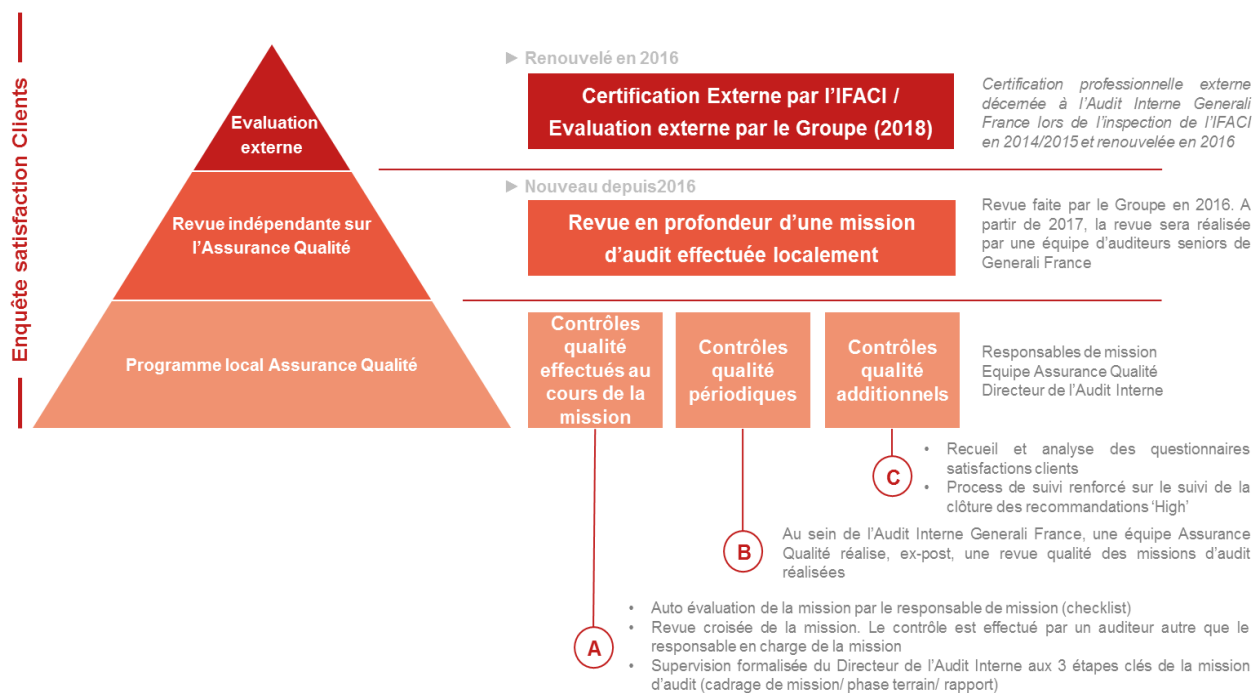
Enquête satisfaction Clients

Evaluation externe

Revue indépendante sur l'Assurance Qualité

Programme local Assurance Qualité

► Renouvelé en 2016

Certification Externe par l'IFACI / Evaluation externe par le Groupe (2018)

Certification professionnelle externe décernée à l'Audit Interne Generali France lors de l'inspection de l'IFACI en 2014/2015 et renouvelée en 2016

► Nouveau depuis2016

Revue en profondeur d'une mission d'audit effectuée localement

Revue faite par le Groupe en 2016. A partir de 2017, la revue sera réalisée par une équipe d'auditeurs seniors de Generali France

Contrôles qualité effectués au cours de la mission

Contrôles qualité périodiques

Contrôles qualité additionnels

Responsables de mission
Equipe Assurance Qualité
Directeur de l'Audit Interne

C

- Recueil et analyse des questionnaires satisfactions clients
- Process de suivi renforcé sur le suivi de la clôture des recommandations 'High'

B

Au sein de l'Audit Interne Generali France, une équipe Assurance Qualité réalise, ex-post, une revue qualité des missions d'audit réalisées

A

- Auto évaluation de la mission par le responsable de mission (checklist)
- Revue croisée de la mission. Le contrôle est effectué par un auditeur autre que le responsable en charge de la mission
- Supervision formalisée du Directeur de l'Audit Interne aux 3 étapes clés de la mission d'audit (cadrage de mission/ phase terrain/ rapport)